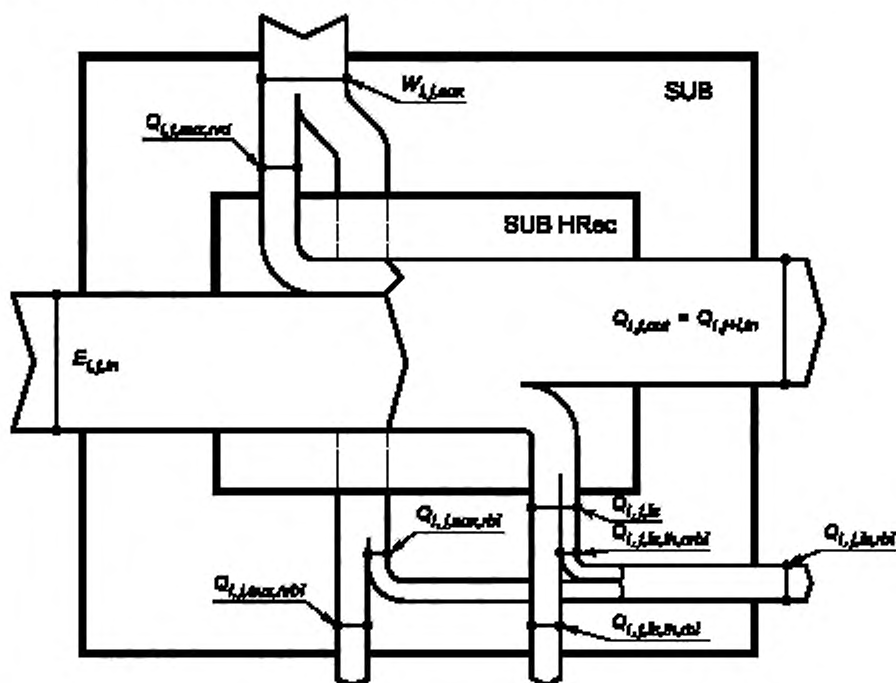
SUB

$W_{i,j,aux}$

$Q_{i,j,aux,rvd}$

SUB HRec

$Q_{i,j,out} = Q_{i,j+1,in}$

$E_{i,j,in}$

$Q_{i,j,ls}$

$Q_{i,j,aux,rbl}$

$Q_{i,j,ls,th,rbl}$

$Q_{i,j,ls,rbl}$

$Q_{i,j,aux,nrbl}$

$Q_{i,j,ls,th,nrbl}$